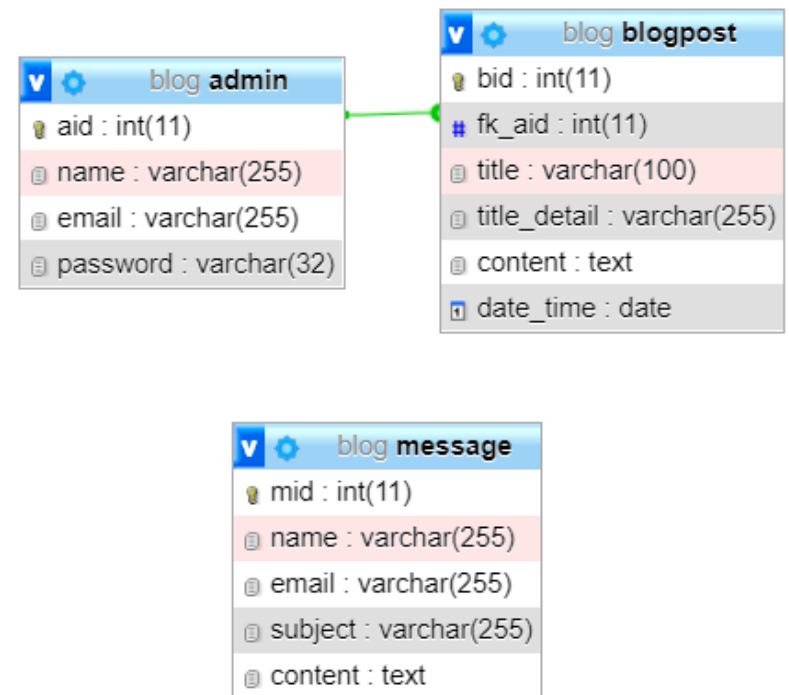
v blog admin
aid : int(11)
name : varchar(255)
email : varchar(255)
password : varchar(32)

v blog blogpost
bid : int(11)
fk_aid : int(11)
title : varchar(100)
title_detail : varchar(255)
content : text
date_time : date

v blog message
mid : int(11)
name : varchar(255)
email : varchar(255)
subject : varchar(255)
content : text